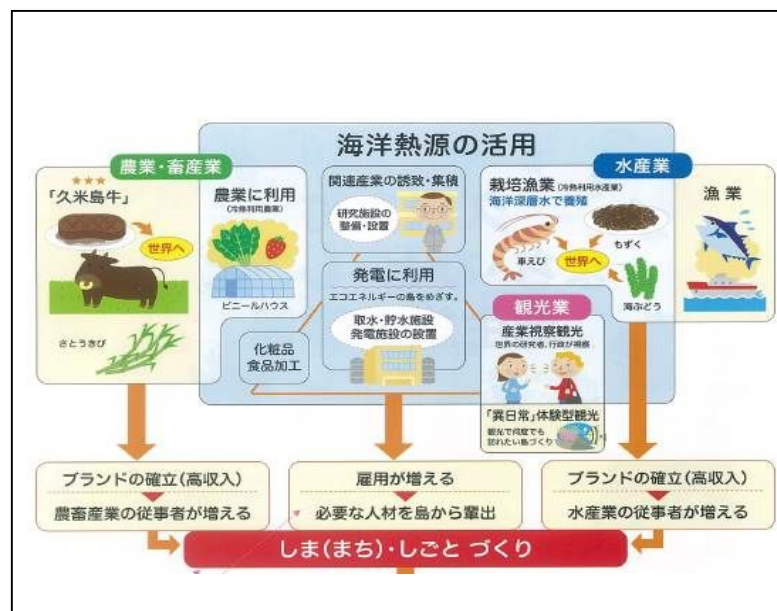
海洋熱源の活用

農業・畜産業

★★★
「久米島牛」

世界へ

さとうきび

農業に利用
(冷熱利用農業)

ビニールハウス

関連産業の誘致・集積

研究施設の整備・設置

発電に利用

エコエネルギーの島をめざす。

取水・貯水施設
発電施設の設置

化粧品
食品加工

水産業

栽培漁業(冷熱利用水産業)
海洋深層水で養殖

車えび

もずく

世界へ

海ぶどう

漁業

観光業

産業視察観光
世界の研究者、行政が視察

「非日常」体験型観光
観光で何度でも訪れたい島づくり

ブランドの確立(高収入)
農畜産業の従事者が増える

雇用が増える
必要な人材を島から輩出

ブランドの確立(高収入)
水産業の従事者が増える

しま(まち)・しごと づくり